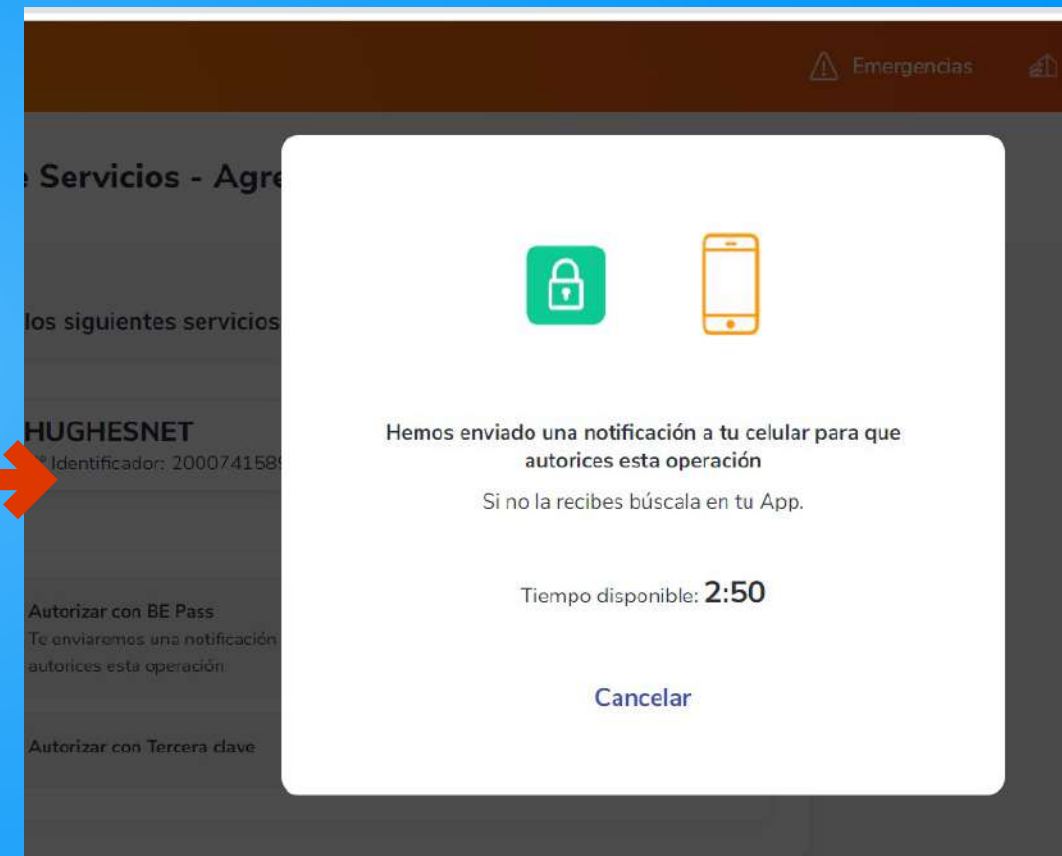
Emergencias

e Servicios - Agre

los siguientes servicios

HUGHESNET
° Identificador: 20007415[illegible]

Autorizar con BE Pass
Te enviaremos una notificación
autorices esta operación

Autorizar con Tercera clave

Hemos enviado una notificación a tu celular para que autorices esta operación

Si no la recibes búscala en tu App.

Tiempo disponible: 2:50

Cancelar